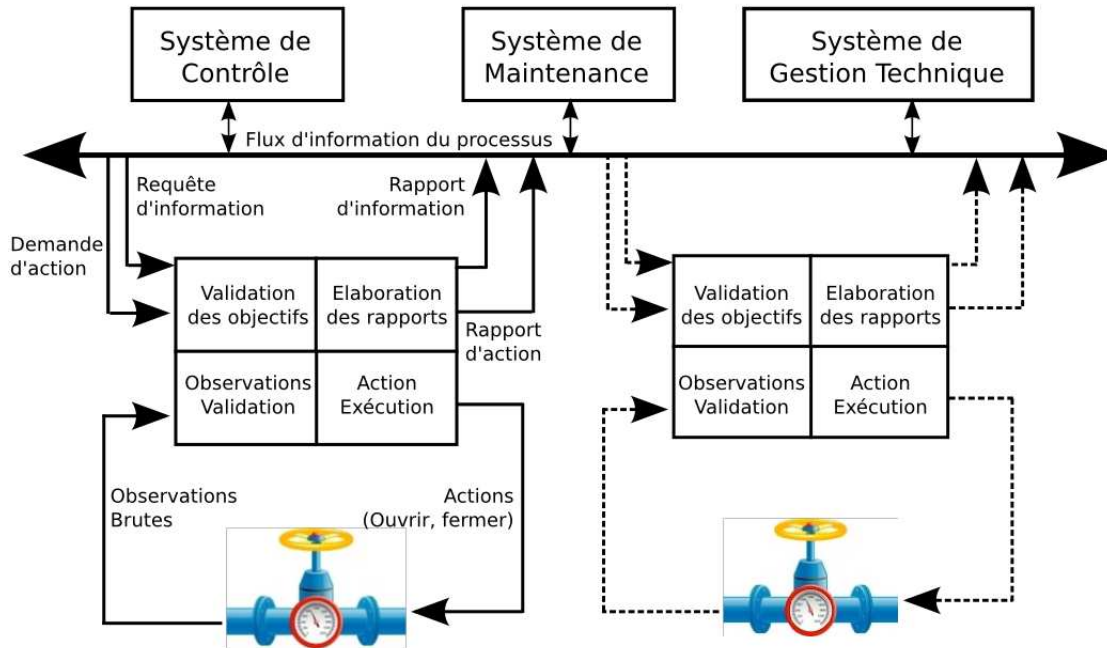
Système de Contrôle

Système de Maintenance

Système de Gestion Technique

Flux d'information du processus

Requête d'information

Rapport d'information

Demande d'action

Validation des objectifs

Elaboration des rapports

Rapport d'action

Observations Validation

Action Exécution

Observations Brutes

Actions (Ouvrir, fermer)

Validation des objectifs

Elaboration des rapports

Observations Validation

Action Exécution